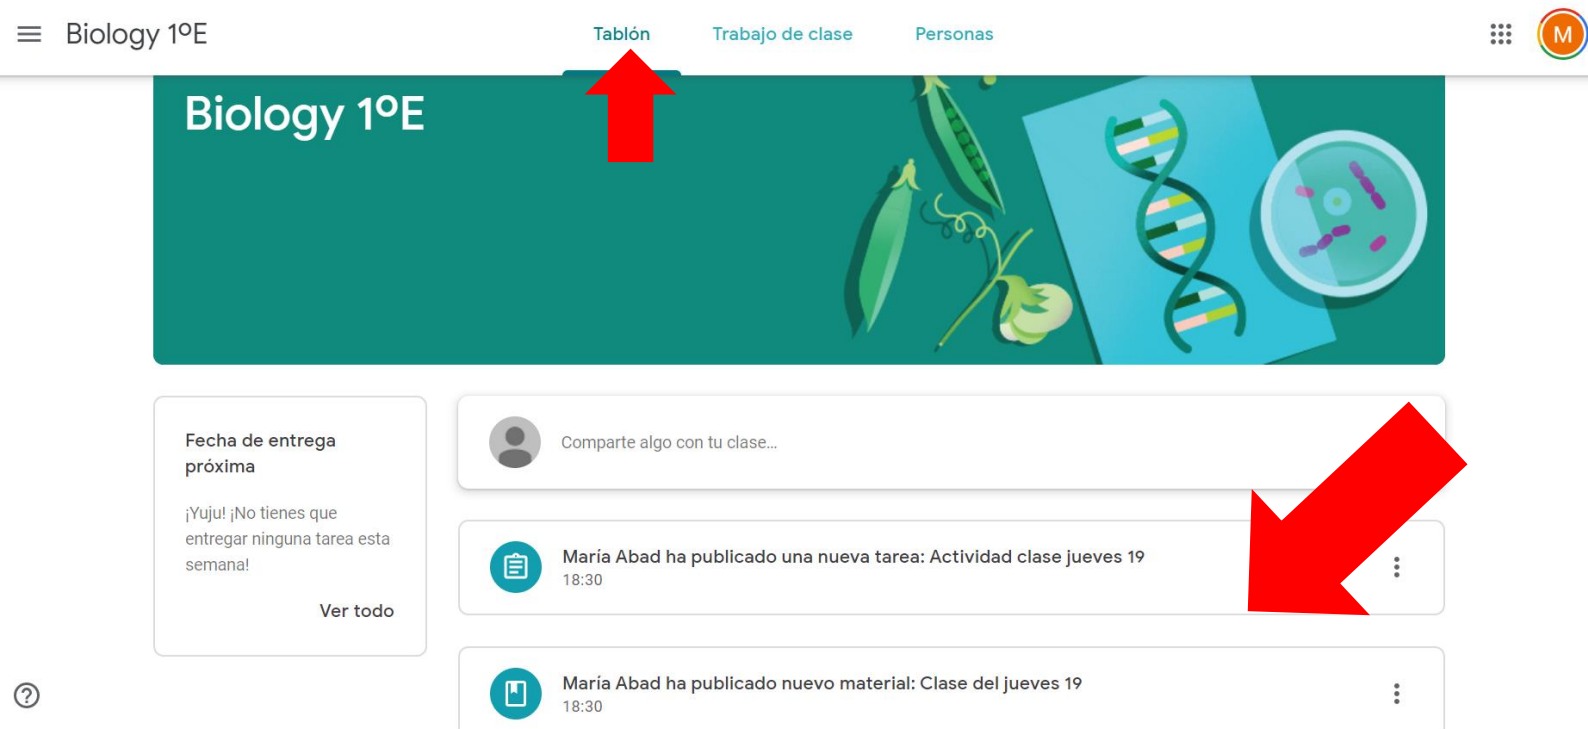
Biology 1ºE

Tablón Trabajo de clase Personas

M

Biology 1ºE

Fecha de entrega próxima

¡Yuju! ¡No tienes que entregar ninguna tarea esta semana!

Ver todo

Comparte algo con tu clase...

María Abad ha publicado una nueva tarea: Actividad clase jueves 19
18:30

María Abad ha publicado nuevo material: Clase del jueves 19
18:30